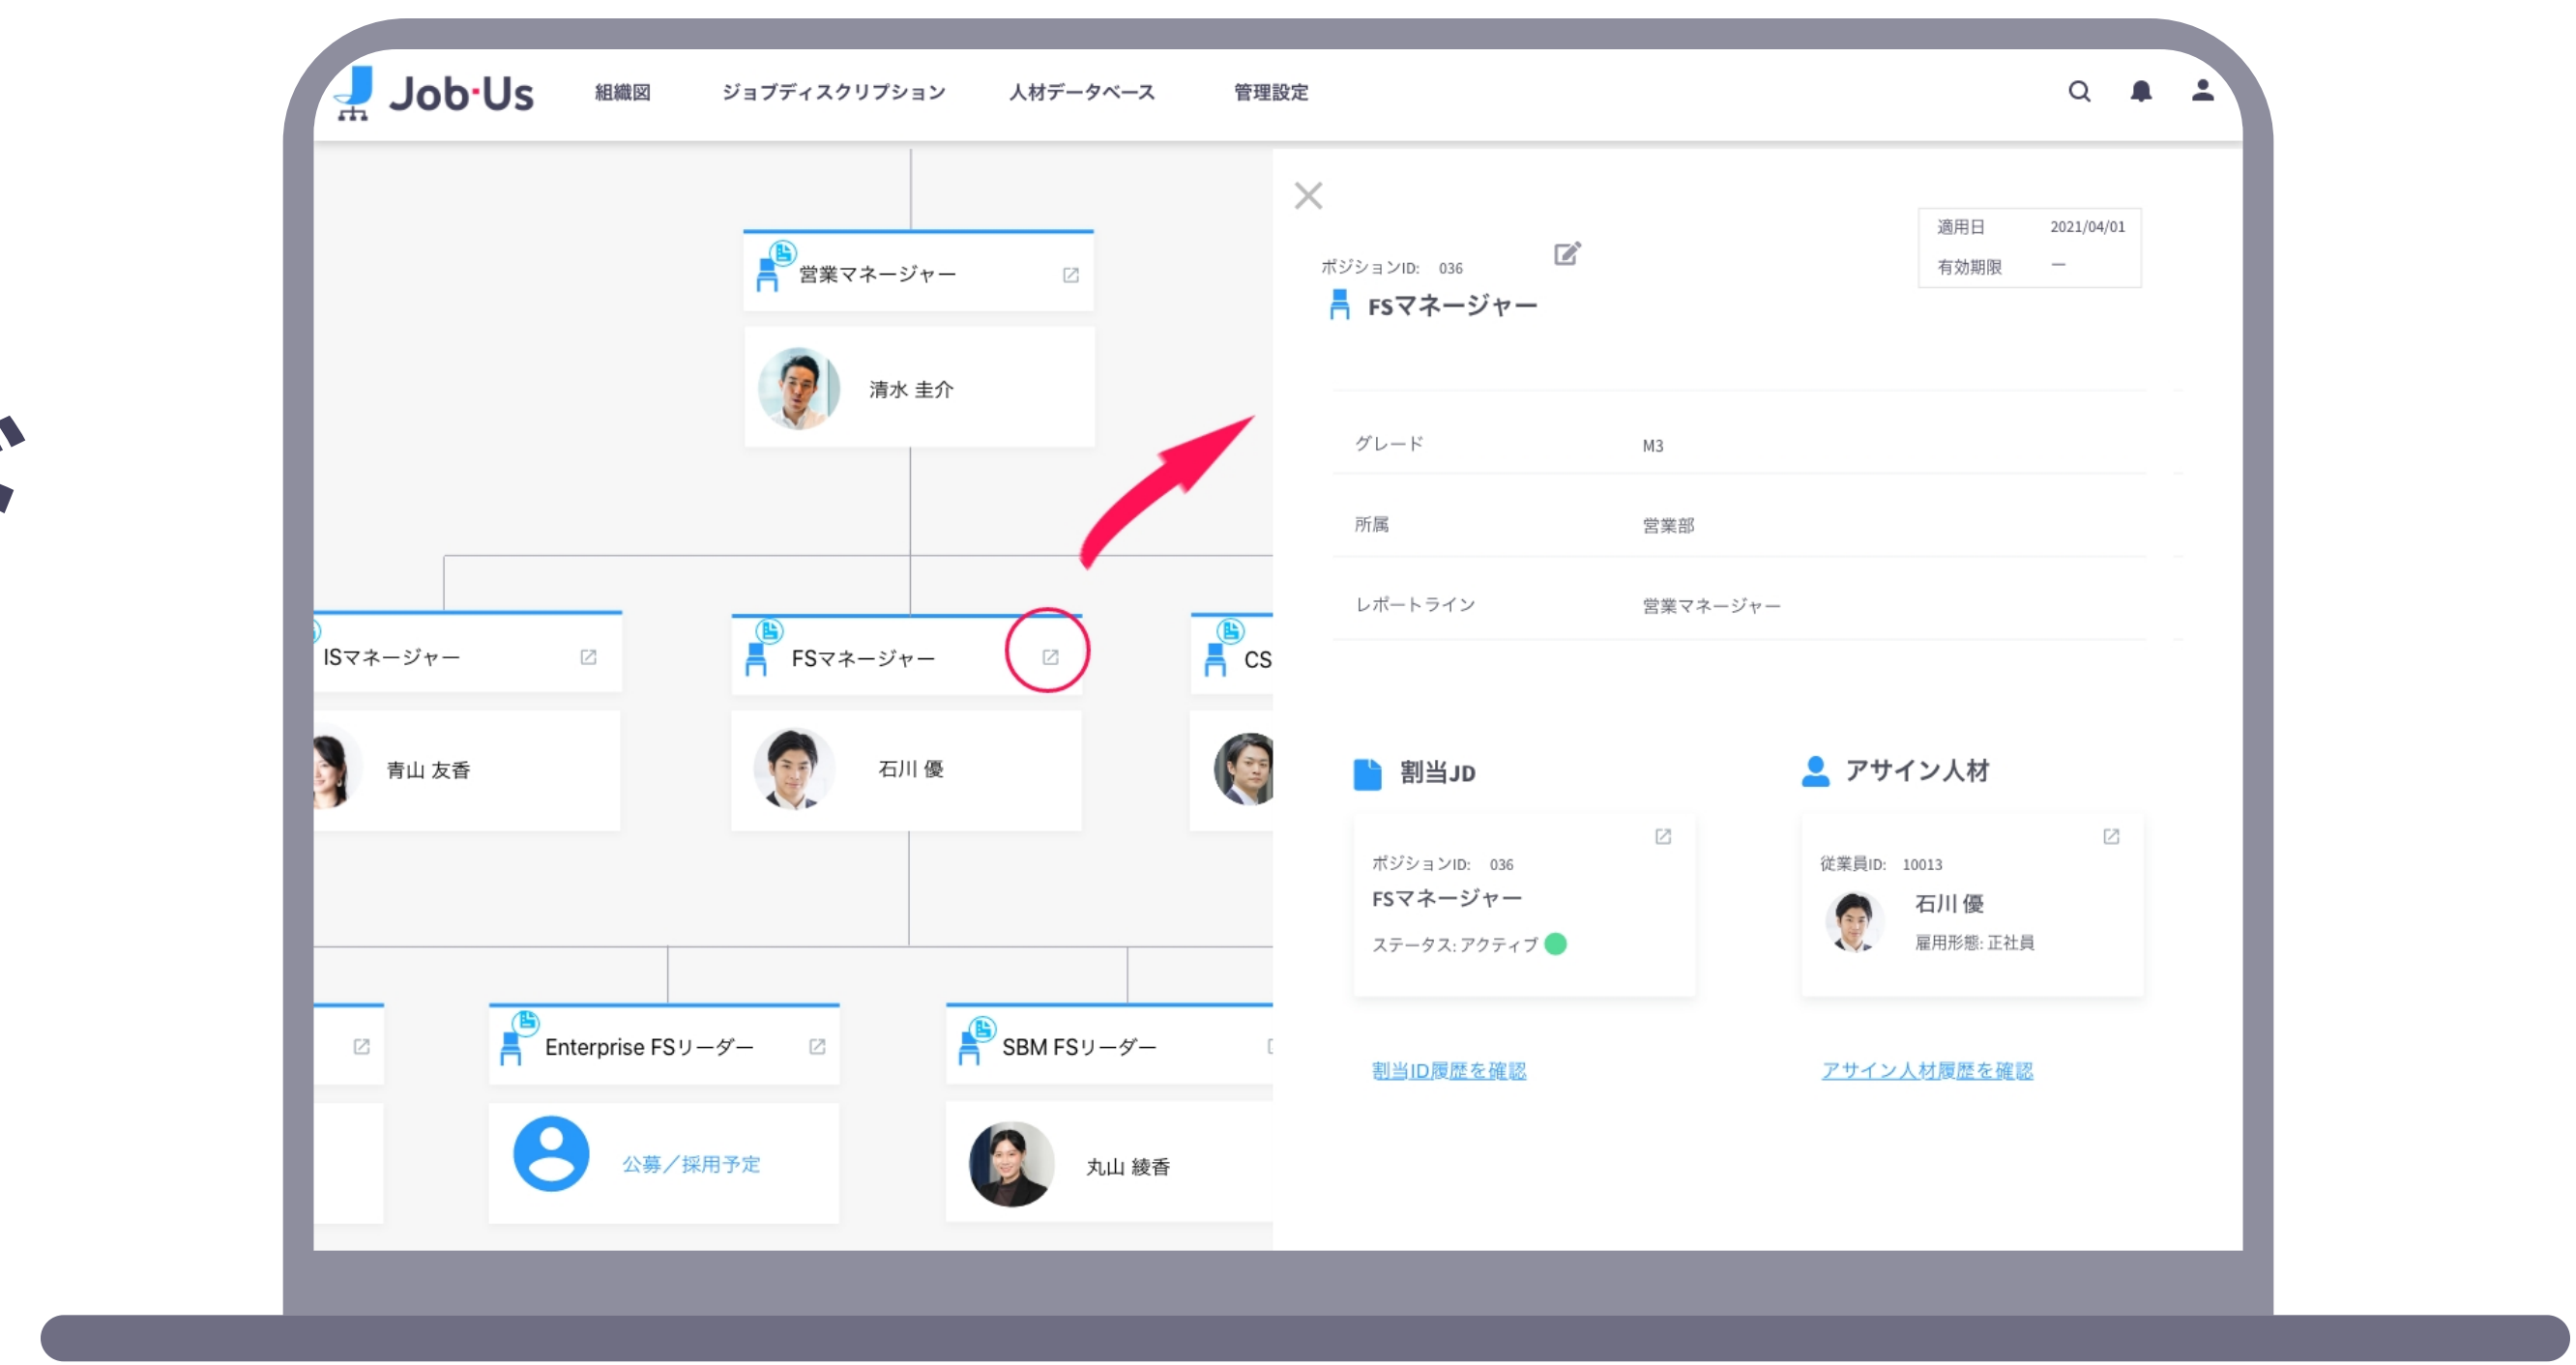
Job·Us 組織図 ジョブディスクリプション 人材データベース 管理設定

営業マネージャー
清水 圭介

ISマネージャー
青山 友香

FSマネージャー
石川 優

CS

Enterprise FSリーダー
公募／採用予定

SBM FSリーダー
丸山 綾香

ポジションID: 036
FSマネージャー

| 適用日 | 2021/04/01 |
|---|---|
| 有効期限 | ー |

| グレード | M3 |
|---|---|
| 所属 | 営業部 |
| レポートライン | 営業マネージャー |

割当JD
ポジションID: 036
FSマネージャー
ステータス: アクティブ

アサイン人材
従業員ID: 10013
石川 優
雇用形態: 正社員

割当ID履歴を確認
アサイン人材履歴を確認